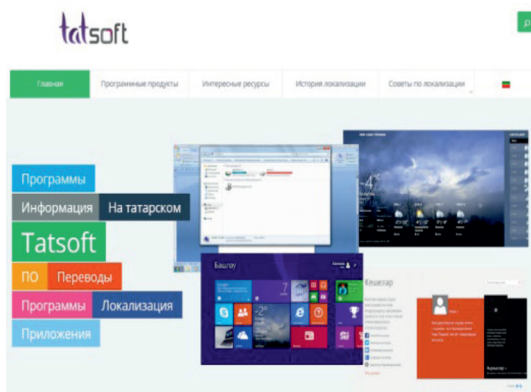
tatsoft

Главная | Программные продукты | Интересные ресурсы | История локализации | Советы по локализации

Программы

Информация | На татарском

Tatsoft

ПО | Переводы

Программы | Локализация

Приложения

Башлау

Кешелэр

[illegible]